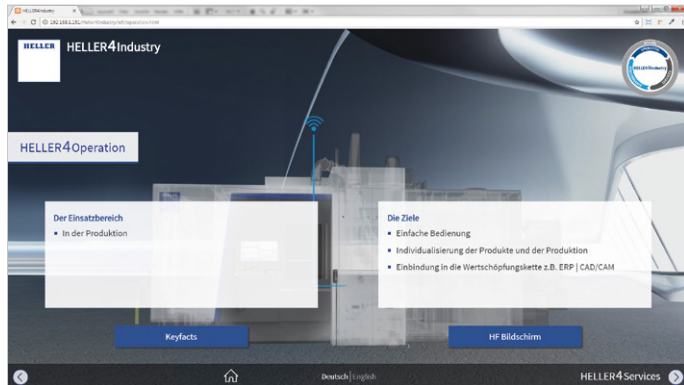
HELLER HELLER4Industry

HELLER4Operation

Der Einsatzbereich
▪ In der Produktion

Die Ziele
▪ Einfache Bedienung
▪ Individualisierung der Produkte und der Produktion
▪ Einbindung in die Wertschöpfungskette z.B. ERP | CAD/CAM

Keyfacts

HF Bildschirm

Deutsch | English

HELLER4Services